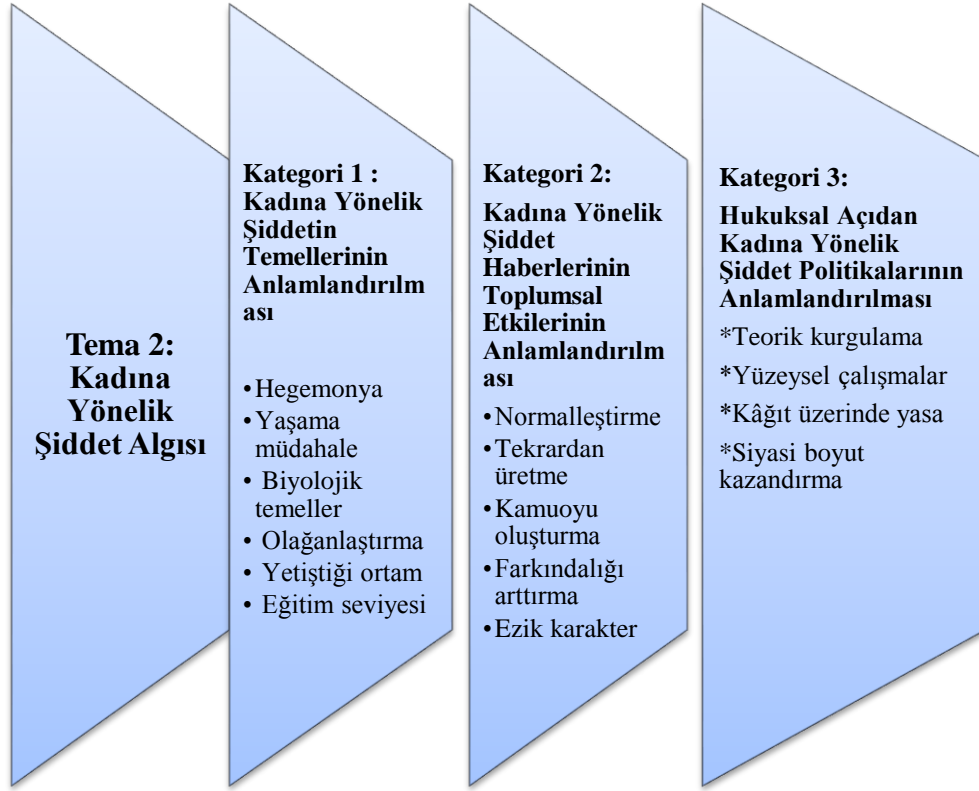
Tema 2: Kadına Yönelik Şiddet Algısı

Kategori 1 : Kadına Yönelik Şiddetin Temellerinin Anlamlandırılması

•Hegemonya
•Yaşama müdahale
• Biyolojik temeller
• Olağanlaştırma
• Yetiştiği ortam
• Eğitim seviyesi

Kategori 2:

Kadına Yönelik Şiddet Haberlerinin Toplumsal Etkilerinin Anlamlandırılması

•Normalleştirme
•Tekrardan üretme
•Kamuoyu oluşturma
•Farkındalığı arttırma
•Ezik karakter

Kategori 3:

Hukuksal Açıdan Kadına Yönelik Şiddet Politikalarının Anlamlandırılması

*Teorik kurgulama
*Yüzeysel çalışmalar
*Kâğıt üzerinde yasa
*Siyasi boyut kazandırma